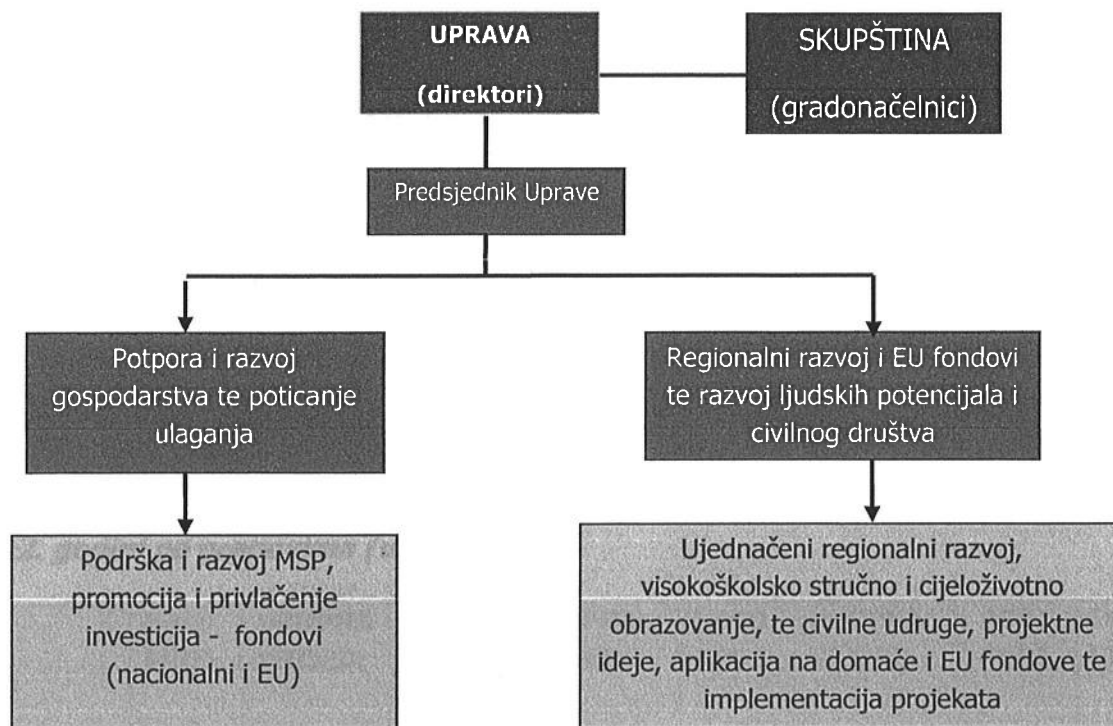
UPRAVA

(direktori)

SKUPŠTINA

(gradonačelnici)

Predsjednik Uprave

Potpora i razvoj gospodarstva te poticanje ulaganja

Regionalni razvoj i EU fondovi te razvoj ljudskih potencijala i civilnog društva

Podrška i razvoj MSP, promocija i privlačenje investicija - fondovi (nacionalni i EU)

Ujednačeni regionalni razvoj, visokoškolsko stručno i cjeloživotno obrazovanje, te civilne udruge, projektne ideje, aplikacija na domaće i EU fondove te implementacija projekata